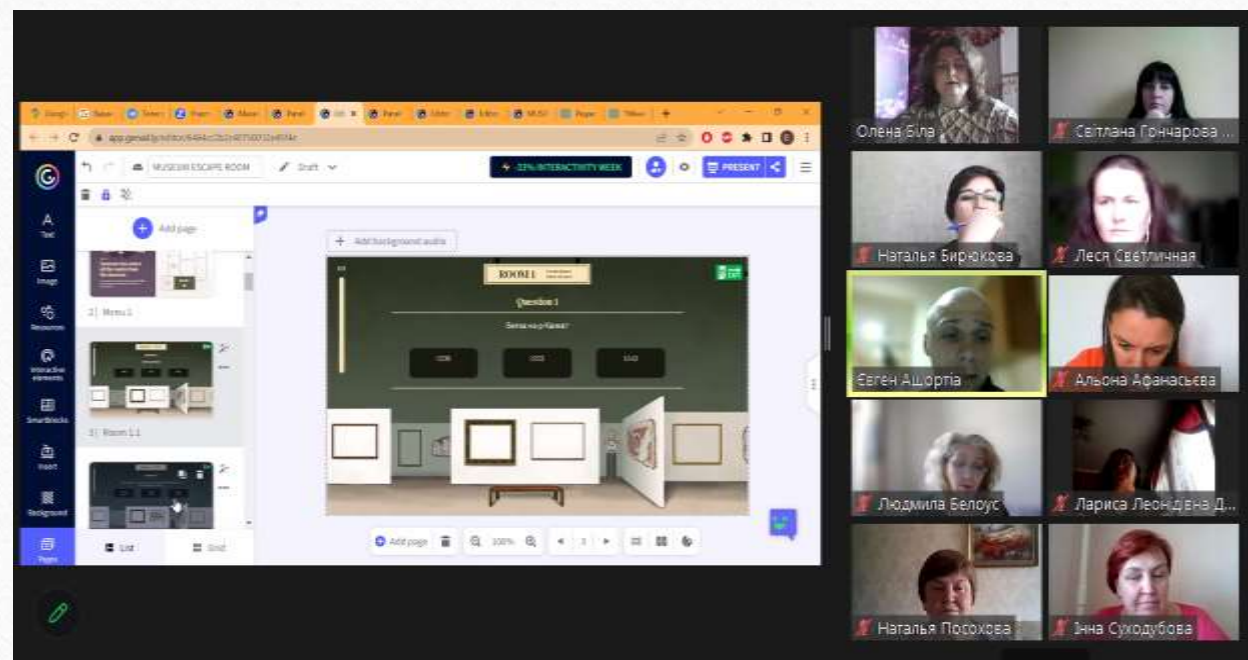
MUSEUM ESCAPE ROOM
Draft
PRESENT
Add page
Text
Image
Resources
Interactive elements
SmartBlocks
Insert
Background
Pages
2 | Menu 1
3 | Room 1.1
List
Grid
Add background audio
ROOM 1
Question 1
Add page
100%
Олена Біла
Світлана Гончарова ...
Наталья Бирюкова
Леся Светличная
Євген Ащортіа
Альона Афанасьєва
Людмила Белоус
Лариса Леонідівна Д...
Наталья Посохова
Інна Суходубова